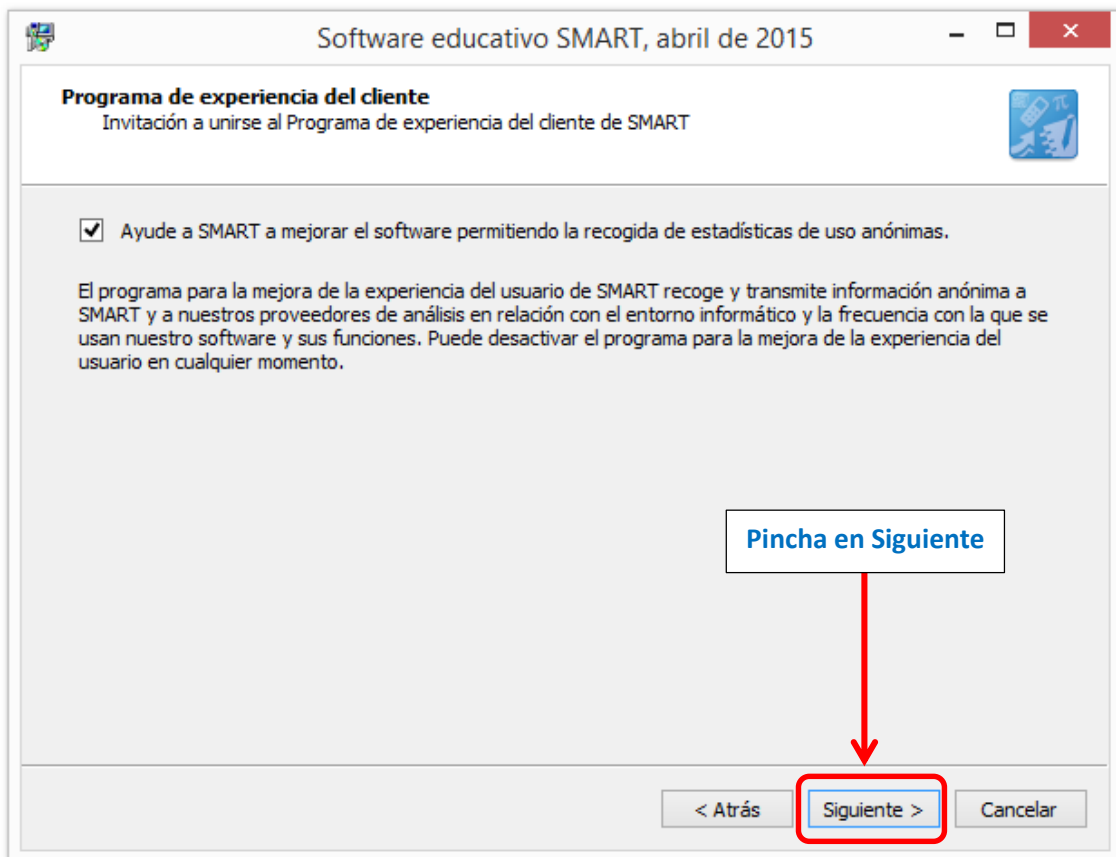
Software educativo SMART, abril de 2015

Programa de experiencia del cliente
Invitación a unirse al Programa de experiencia del cliente de SMART

Ayude a SMART a mejorar el software permitiendo la recogida de estadísticas de uso anónimas.

El programa para la mejora de la experiencia del usuario de SMART recoge y transmite información anónima a SMART y a nuestros proveedores de análisis en relación con el entorno informático y la frecuencia con la que se usan nuestro software y sus funciones. Puede desactivar el programa para la mejora de la experiencia del usuario en cualquier momento.

Pincha en Siguiente

< Atrás
Siguiente >
Cancelar